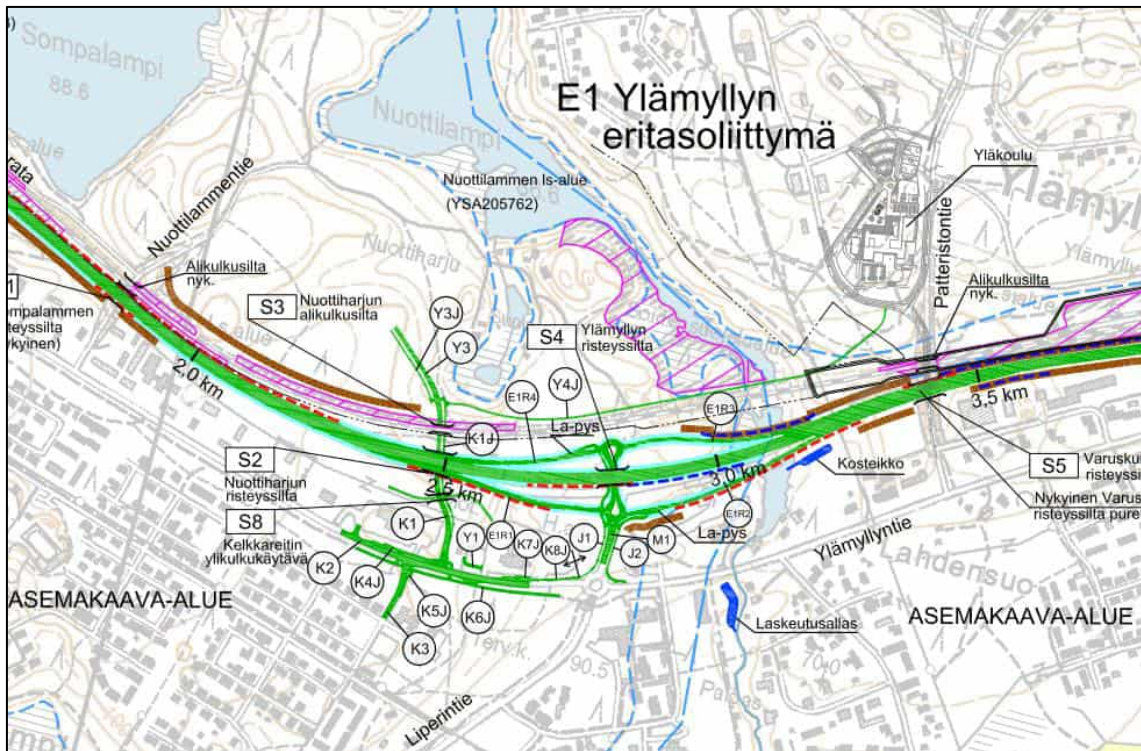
Sompalampi
88.6
Nuottilampi
E1 Ylämyllyn eritasoliittymä
Yläkoulu
Ylämyl
Nuottilammen ls-alue
(YSA205762)
Nuottilammentie
Nuottiharju
rata
Alikulkusilta nyk.
1
mpalammen risteyssilta ykyinen)
S3
Nuottiharjun alikulkusilta
Y3J
Y3
S4
Ylämyllyn risteyssilta
Patteristontie
Alikulkusilta nyk.
Ylämylly
2,0 km
E1R4
Y4J
E1R3
3,5 km
K1J
La-pys
S2
Nuottiharjun risteyssilta
2,5 km
3,0 km
Kosteikko
S5
Varusku risteyssi
Nykyinen Varus risteyssilta pure
S8
Kelkkareitin ylikulkukäytävä
K1
Y1
E1R1
K7J
K8J
J1
J2
M1
E1R2
La-pys
Ylämyllyntie
Lahdensuo
K2
K4J
K5J
K6J
K3
ASEMAKAAVA-ALUE
Laskeutusallas
ASEMAKAAVA-ALUE
90.5
70.0
Liperintie